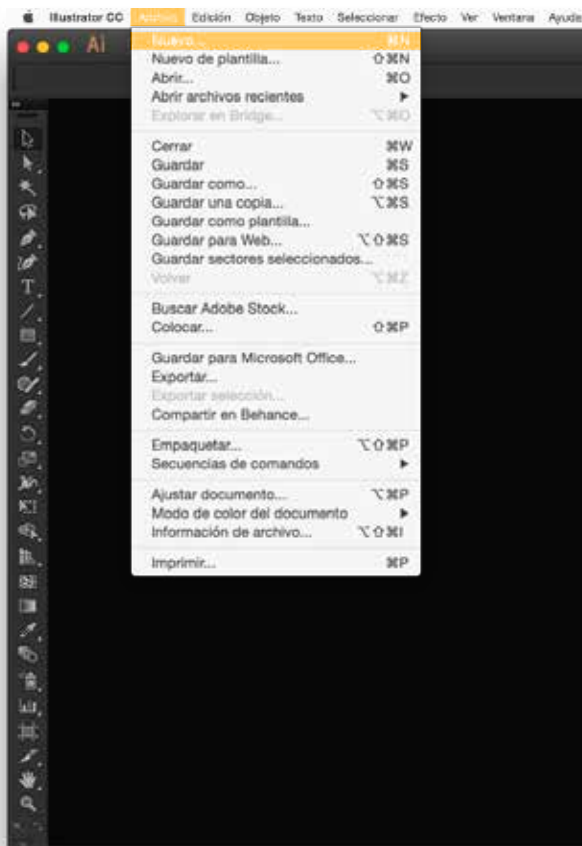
Illustrator CC Archivo Edición Objeto Texto Seleccionar Efecto Ver Ventana Ayuda

Ai

Nuevo... ⌘N
Nuevo de plantilla... ⇧⌘N
Abrir... ⌘O
Abrir archivos recientes ▶
Explorar en Bridge... ⌥⌘O

Cerrar ⌘W
Guardar ⌘S
Guardar como... ⇧⌘S
Guardar una copia... ⌥⌘S
Guardar como plantilla...
Guardar para Web... ⌥⇧⌘S
Guardar sectores seleccionados...
Volver ⌥⌘Z

Buscar Adobe Stock...
Colocar... ⇧⌘P

Guardar para Microsoft Office...
Exportar...
Exportar selección...
Compartir en Behance...

Empaquetar... ⌥⇧⌘P
Secuencias de comandos ▶

Ajustar documento... ⌥⌘P
Modo de color del documento ▶
Información de archivo... ⌥⇧⌘I

Imprimir... ⌘P